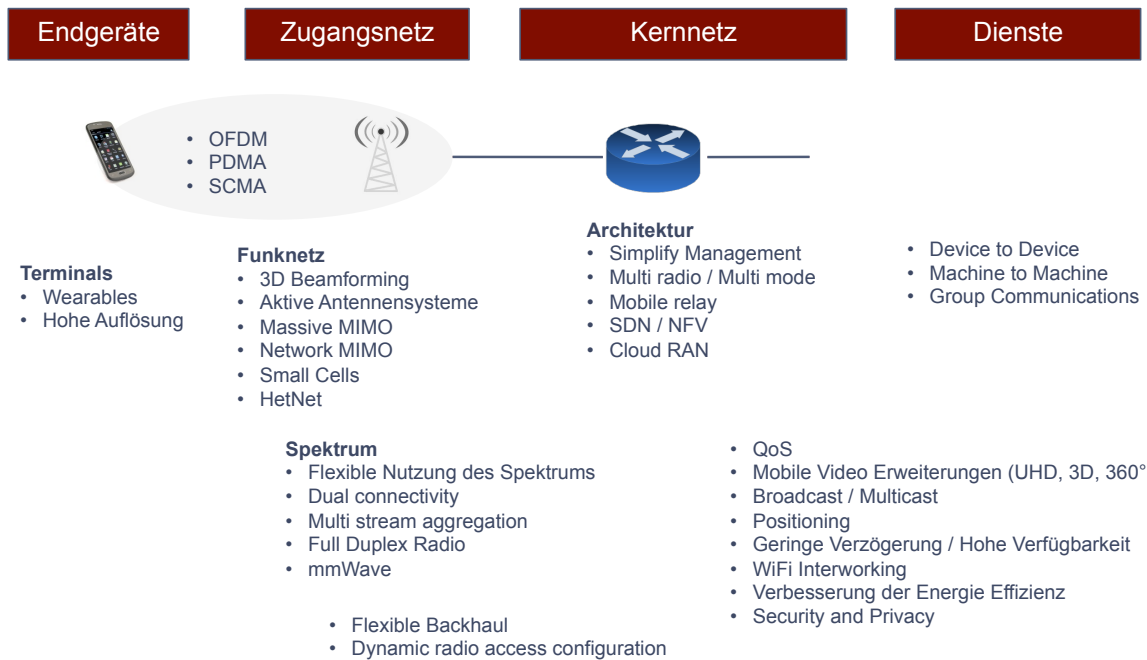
Endgeräte

Zugangsnetz

Kernnetz

Dienste

• OFDM
• PDMA
• SCMA

Terminals
• Wearables
• Hohe Auflösung

Funknetz
• 3D Beamforming
• Aktive Antennensysteme
• Massive MIMO
• Network MIMO
• Small Cells
• HetNet

Architektur
• Simplify Management
• Multi radio / Multi mode
• Mobile relay
• SDN / NFV
• Cloud RAN

• Device to Device
• Machine to Machine
• Group Communications

Spektrum
• Flexible Nutzung des Spektrums
• Dual connectivity
• Multi stream aggregation
• Full Duplex Radio
• mmWave

• QoS
• Mobile Video Erweiterungen (UHD, 3D, 360°
• Broadcast / Multicast
• Positioning
• Geringe Verzögerung / Hohe Verfügbarkeit
• WiFi Interworking
• Verbesserung der Energie Effizienz
• Security and Privacy

• Flexible Backhaul
• Dynamic radio access configuration